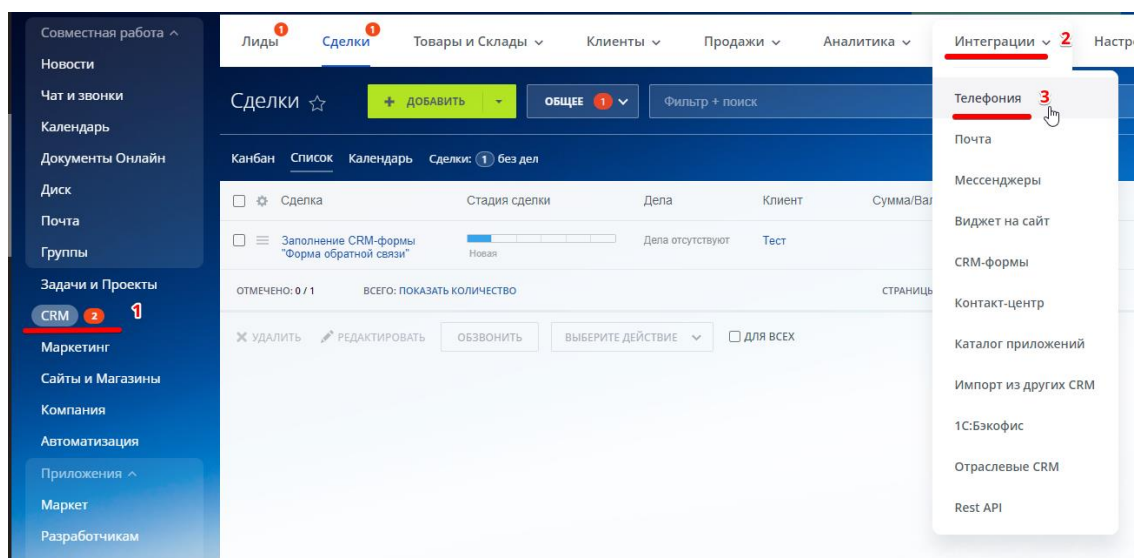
Совместная работа ^
Новости
Чат и звонки
Календарь
Документы Онлайн
Диск
Почта
Группы
Задачи и Проекты
CRM 2 1
Маркетинг
Сайты и Магазины
Компания
Автоматизация
Приложения ^
Маркет
Разработчикам

Лиды 1 Сделки 1 Товары и Склады ⌄ Клиенты ⌄ Продажи ⌄ Аналитика ⌄ Интеграции ⌄ 2 Настр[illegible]

Сделки ☆ + ДОБАВИТЬ ОБЩЕЕ 1 Фильтр + поиск

Канбан Список Календарь Сделки: 1 без дел

| Сделка | Стадия сделки | Дела | Клиент | Сумма/Ва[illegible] |
|---|---|---|---|---|
| Заполнение CRM-формы "Форма обратной связи" | Новая | Дела отсутствуют | Тест | |

ОТМЕЧЕНО: 0 / 1 ВСЕГО: ПОКАЗАТЬ КОЛИЧЕСТВО СТРАНИЦ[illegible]

✕ УДАЛИТЬ РЕДАКТИРОВАТЬ ОБЗВОНИТЬ ВЫБЕРИТЕ ДЕЙСТВИЕ ⌄ ДЛЯ ВСЕХ

Телефония 3
Почта
Мессенджеры
Виджет на сайт
CRM-формы
Контакт-центр
Каталог приложений
Импорт из других CRM
1С:Бэкофис
Отраслевые CRM
Rest API